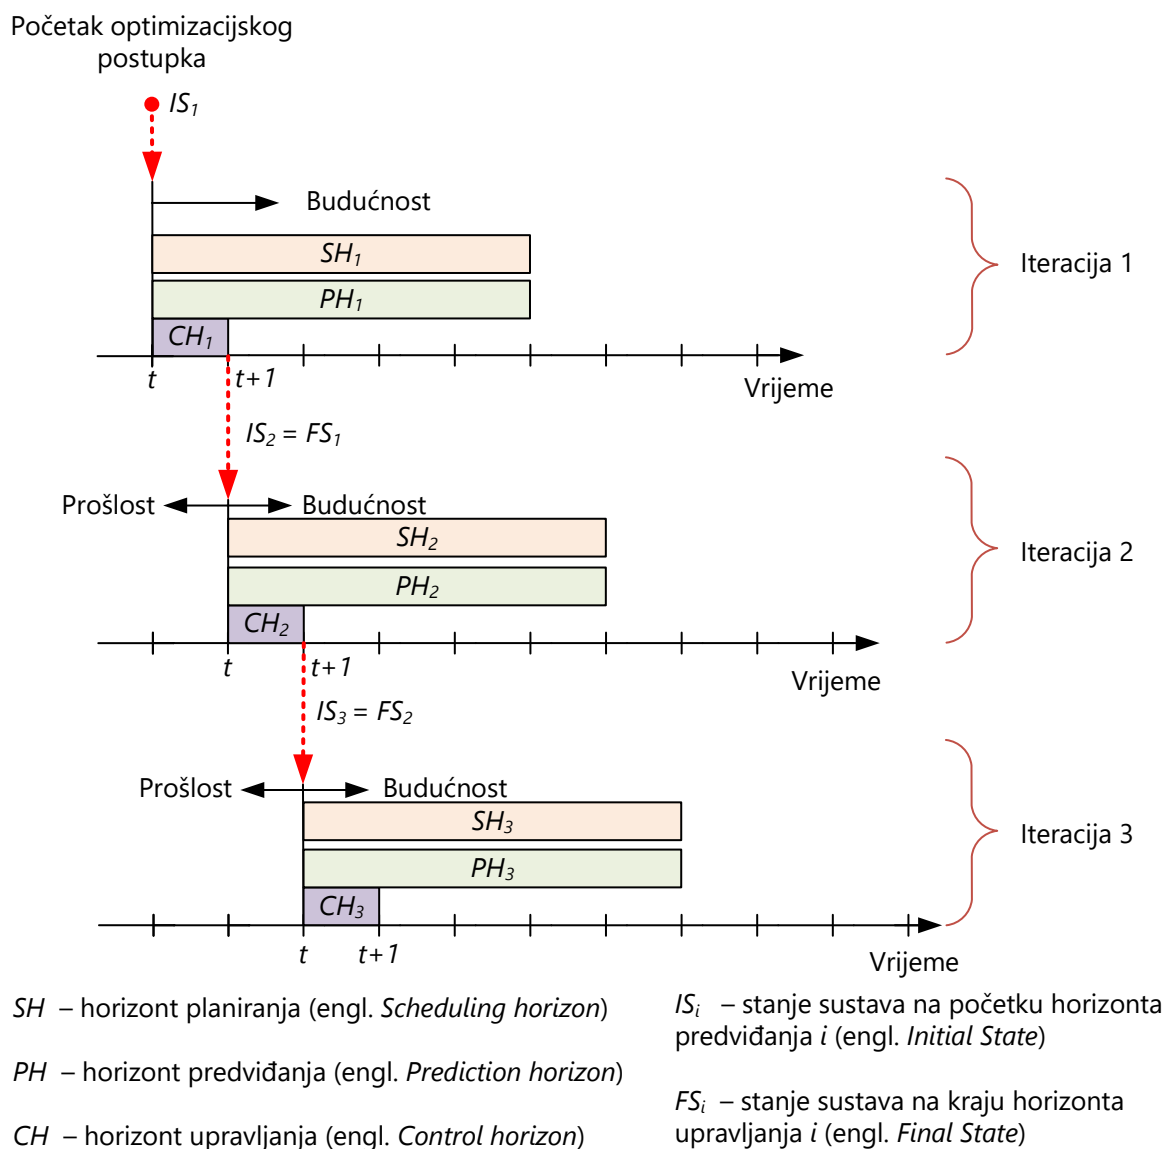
Početak optimizacijskog postupka

$IS_1$

Budućnost

$SH_1$

$PH_1$

$CH_1$

Iteracija 1

$t$ $t+1$

Vrijeme

$IS_2 = FS_1$

Prošlost Budućnost

$SH_2$

$PH_2$

$CH_2$

Iteracija 2

$t$ $t+1$

Vrijeme

$IS_3 = FS_2$

Prošlost Budućnost

$SH_3$

$PH_3$

$CH_3$

Iteracija 3

$t$ $t+1$

Vrijeme

SH – horizont planiranja (engl. Scheduling horizon)

PH – horizont predviđanja (engl. Prediction horizon)

CH – horizont upravljanja (engl. Control horizon)

$IS_i$ – stanje sustava na početku horizonta predviđanja $i$ (engl. Initial State)

$FS_i$ – stanje sustava na kraju horizonta upravljanja $i$ (engl. Final State)